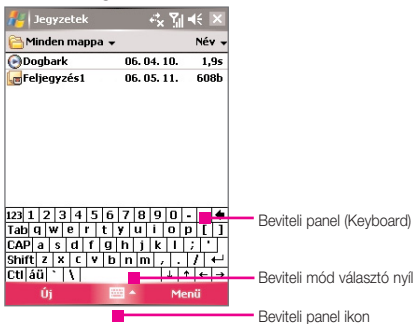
Jegyzetek

Minden mappa ▾ Név ▾

Dogbark 06. 04. 10. 1,9s

Feljegyzés1 06. 05. 11. 608b

123 1 2 3 4 5 6 7 8 9 0 - =

Tab q w e r t y u i o p [ ]

CAP a s d f g h j k l ; '

Shift z x c v b n m , . / ↵

Ctl áü ` \ ↓ ↑ ← →

Új Menü

Beviteli panel (Keyboard)

Beviteli mód választó nyíl

Beviteli panel ikon